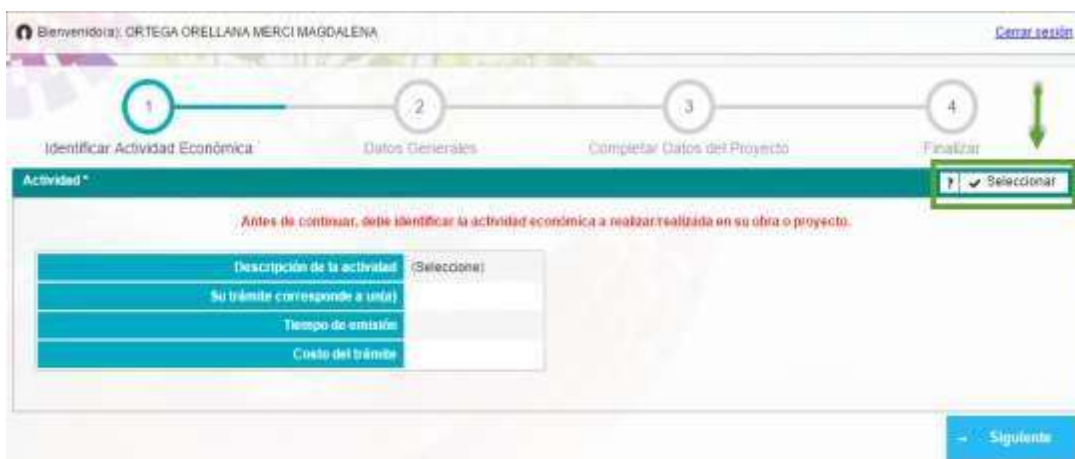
Bienvenido(a): ORTEGA ORELLANA MERCI MAGDALENA

Cerrar sesión

1
Identificar Actividad Económica

2
Datos Generales

3
Completar Datos del Proyecto

4
Finalizar

Actividad *

? ✔ Seleccionar

Antes de continuar, debe identificar la actividad económica a realizar realizada en su obra o proyecto.

| | |
|---|---|
| Descripción de la actividad | (Seleccione) |
| Su trámite corresponde a un(a) | |
| Tiempo de emisión | |
| Costo del trámite | |

→ Siguiente